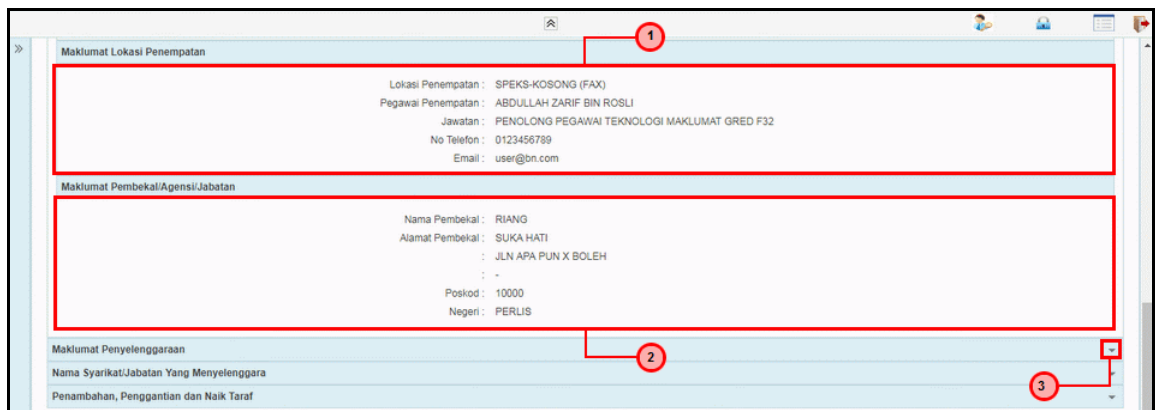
Maklumat Lokasi Penempatan

1

Lokasi Penempatan : SPEKS-KOSONG (FAX)
Pegawai Penempatan : ABDULLAH ZARIF BIN ROSLI
Jawatan : PENOLONG PEGAWAI TEKNOLOGI MAKLUMAT GRED F32
No Telefon : 0123456789
Email : user@bn.com

Maklumat Pembekal/Agensi/Jabatan

Nama Pembekal : RIANG
Alamat Pembekal : SUKA HATI
: JLN APA PUN X BOLEH
: -
Poskod : 10000
Negeri : PERLIS

Maklumat Penyelenggaraan

2

Nama Syarikat/Jabatan Yang Menyelenggara

3

Penambahan, Penggantian dan Naik Taraf